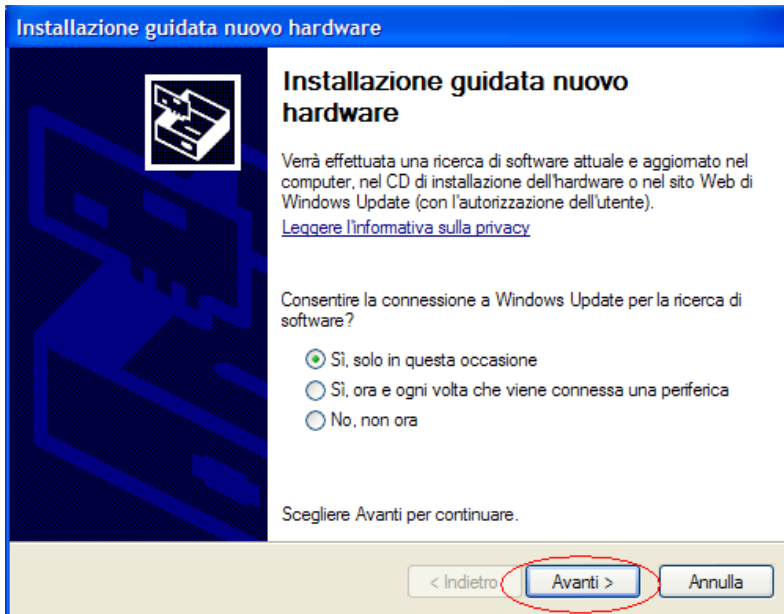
Installazione guidata nuovo hardware

Installazione guidata nuovo hardware

Verrà effettuata una ricerca di software attuale e aggiornato nel computer, nel CD di installazione dell'hardware o nel sito Web di Windows Update (con l'autorizzazione dell'utente).

Leggere l'informativa sulla privacy

Consentire la connessione a Windows Update per la ricerca di software?

Sì, solo in questa occasione

Sì, ora e ogni volta che viene connessa una periferica

No, non ora

Scegliere Avanti per continuare.

< Indietro

Avanti >

Annulla